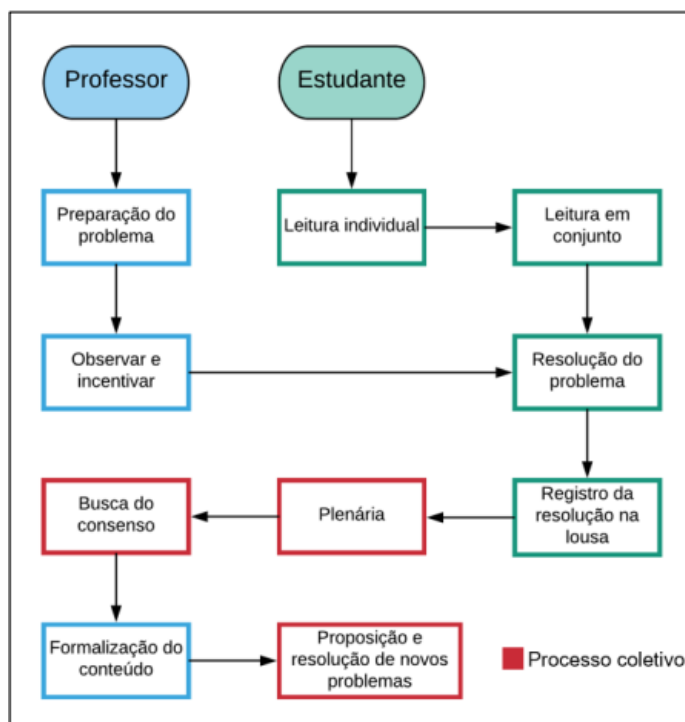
Professor

Estudante

Preparação do problema

Leitura individual

Leitura em conjunto

Observar e incentivar

Resolução do problema

Busca do consenso

Plenária

Registro da resolução na lousa

Formalização do conteúdo

Proposição e resolução de novos problemas

Processo coletivo